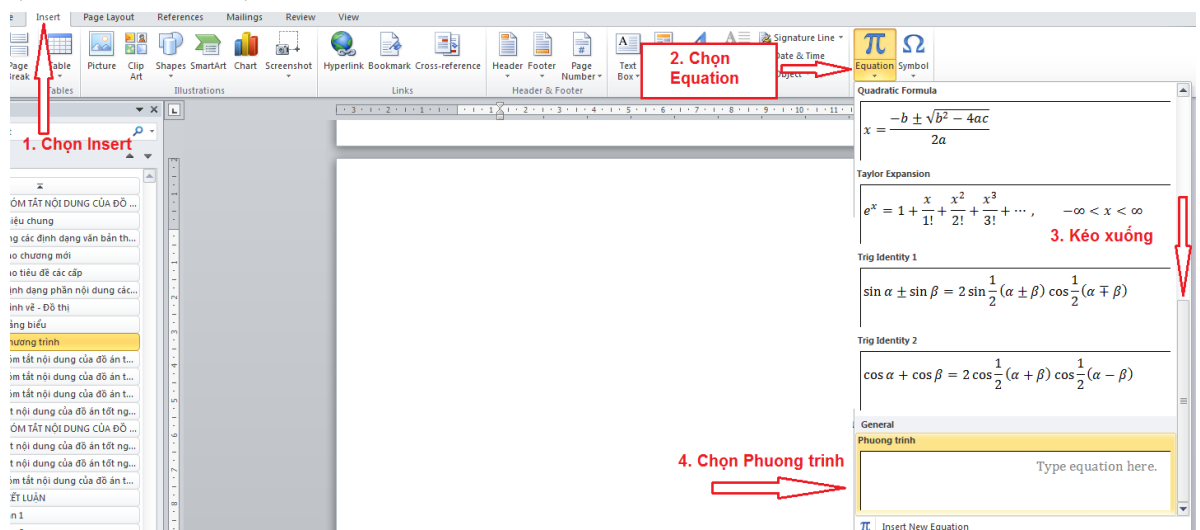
e Insert Page Layout References Mailings Review View

Page Break Table Picture Clip Art Shapes SmartArt Chart Screenshot Hyperlink Bookmark Cross-reference Header Footer Page Number Text Box Signature Line Date & Time Object Equation Symbol

Tables Illustrations Links Header & Footer

1. Chọn Insert

2. Chọn Equation

3. Kéo xuống

4. Chọn Phuong trinh

ÓM TẮT NỘI DUNG CỦA ĐỒ ...
iệu chung
g các định dạng văn bản th...
ao chương mới
ao tiêu đề các cấp
ịnh dạng phần nội dung các...
ình vẽ - Đồ thị
ảng biểu
hương trình
óm tắt nội dung của đồ án t...
óm tắt nội dung của đồ án t...
óm tắt nội dung của đồ án t...
t nội dung của đồ án tốt ng...
ÓM TẮT NỘI DUNG CỦA ĐỒ ...
t nội dung của đồ án tốt ng...
óm tắt nội dung của đồ án t...
t nội dung của đồ án tốt ng...
óm tắt nội dung của đồ án t...
ẾT LUẬN
n 1

Quadratic Formula

$x = \frac{-b \pm \sqrt{b^2 - 4ac}}{2a}$

Taylor Expansion

$e^x = 1 + \frac{x}{1!} + \frac{x^2}{2!} + \frac{x^3}{3!} + \cdots, \quad -\infty < x < \infty$

Trig Identity 1

$\sin\alpha \pm \sin\beta = 2\sin\frac{1}{2}(\alpha \pm \beta)\cos\frac{1}{2}(\alpha \mp \beta)$

Trig Identity 2

$\cos\alpha + \cos\beta = 2\cos\frac{1}{2}(\alpha + \beta)\cos\frac{1}{2}(\alpha - \beta)$

General

Phuong trình

Type equation here.

Insert New Equation